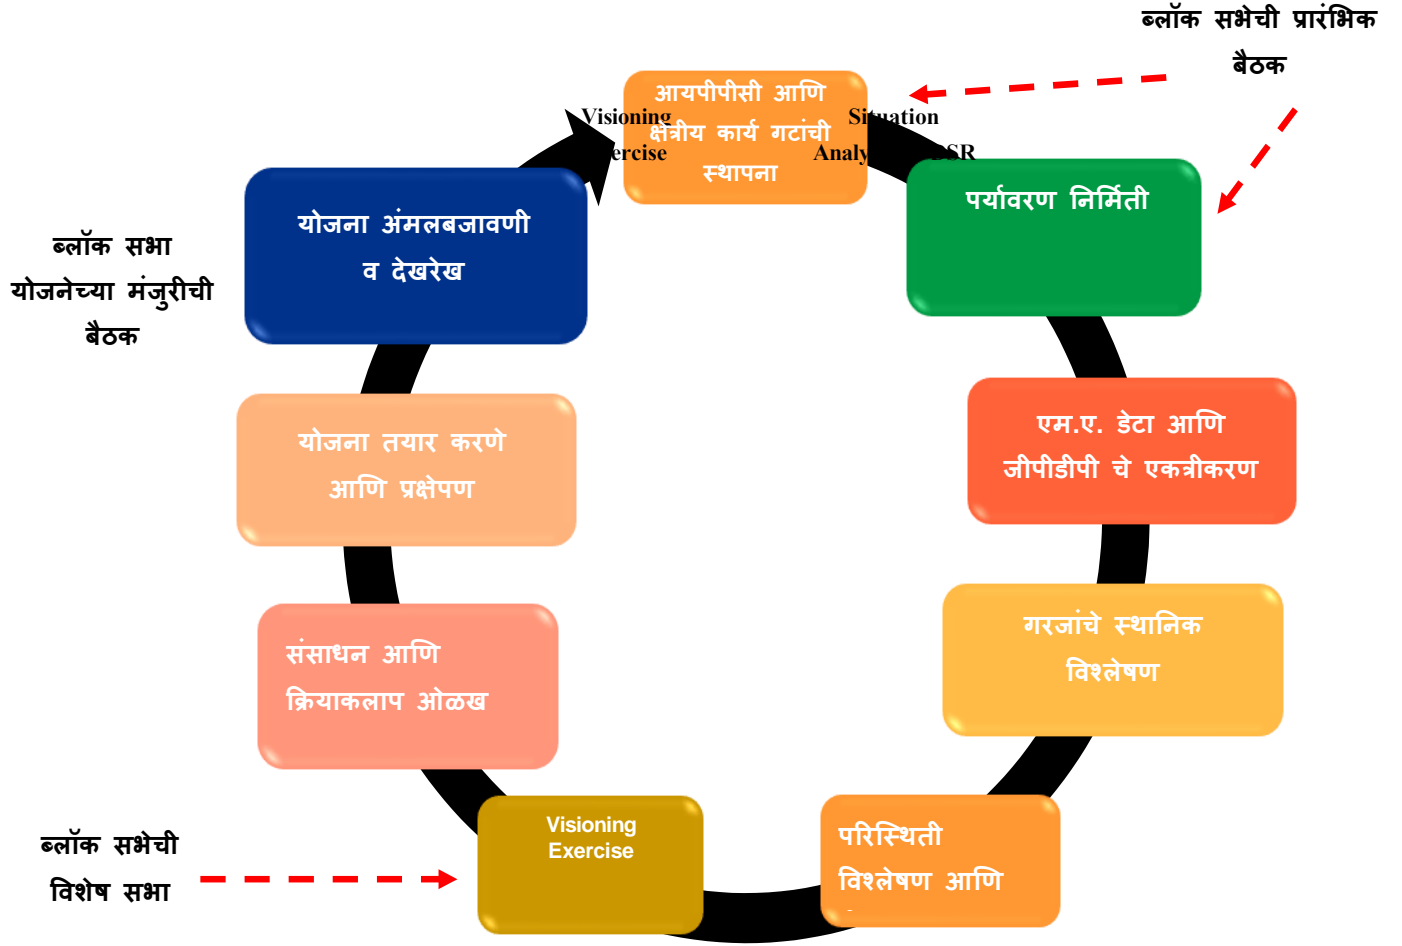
ब्लॉक सभेची प्रारंभिक बैठक

आयपीपीसी आणि क्षेत्रीय कार्य गटांची स्थापना

Visioning
ercise

Situation
Analy
SR

पर्यावरण निर्मिती

योजना अंमलबजावणी व देखरेख

ब्लॉक सभा योजनेच्या मंजुरीची बैठक

एम.ए. डेटा आणि जीपीडीपी चे एकत्रीकरण

योजना तयार करणे आणि प्रक्षेपण

गरजांचे स्थानिक विश्लेषण

संसाधन आणि क्रियाकलाप ओळख

ब्लॉक सभेची विशेष सभा

Visioning Exercise

परिस्थिती विश्लेषण आणि